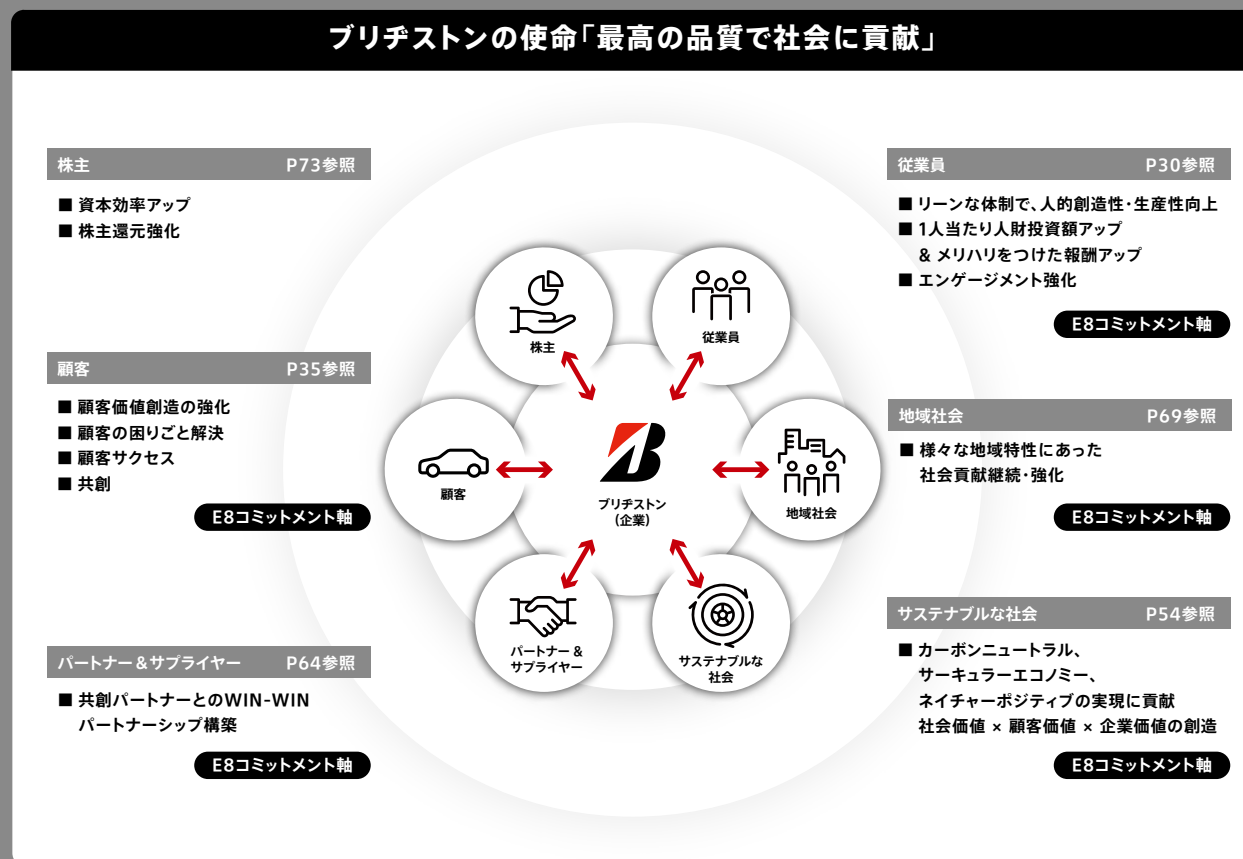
ブリヂストンの使命「最高の品質で社会に貢献」

株主 P73参照

■ 資本効率アップ
■ 株主還元強化

顧客 P35参照

■ 顧客価値創造の強化
■ 顧客の困りごと解決
■ 顧客サクセス
■ 共創

E8コミットメント軸

パートナー＆サプライヤー P64参照

■ 共創パートナーとのWIN-WIN パートナーシップ構築

E8コミットメント軸

株主

従業員

顧客

ブリヂストン
（企業）

地域社会

パートナー＆
サプライヤー

サステナブルな
社会

従業員 P30参照

■ リーンな体制で、人的創造性・生産性向上
■ 1人当たり人財投資額アップ
& メリハリをつけた報酬アップ
■ エンゲージメント強化

E8コミットメント軸

地域社会 P69参照

■ 様々な地域特性にあった
社会貢献継続・強化

E8コミットメント軸

サステナブルな社会 P54参照

■ カーボンニュートラル、
サーキュラーエコノミー、
ネイチャーポジティブの実現に貢献
社会価値 × 顧客価値 × 企業価値の創造

E8コミットメント軸